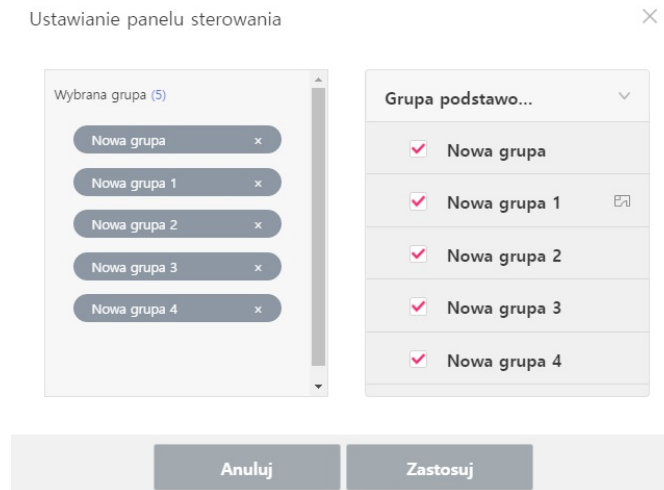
Ustawianie panelu sterowania

×

Wybrana grupa (5)

Nowa grupa ×

Nowa grupa 1 ×

Nowa grupa 2 ×

Nowa grupa 3 ×

Nowa grupa 4 ×

Grupa podstawo...

Nowa grupa

Nowa grupa 1

Nowa grupa 2

Nowa grupa 3

Nowa grupa 4

Anuluj

Zastosuj